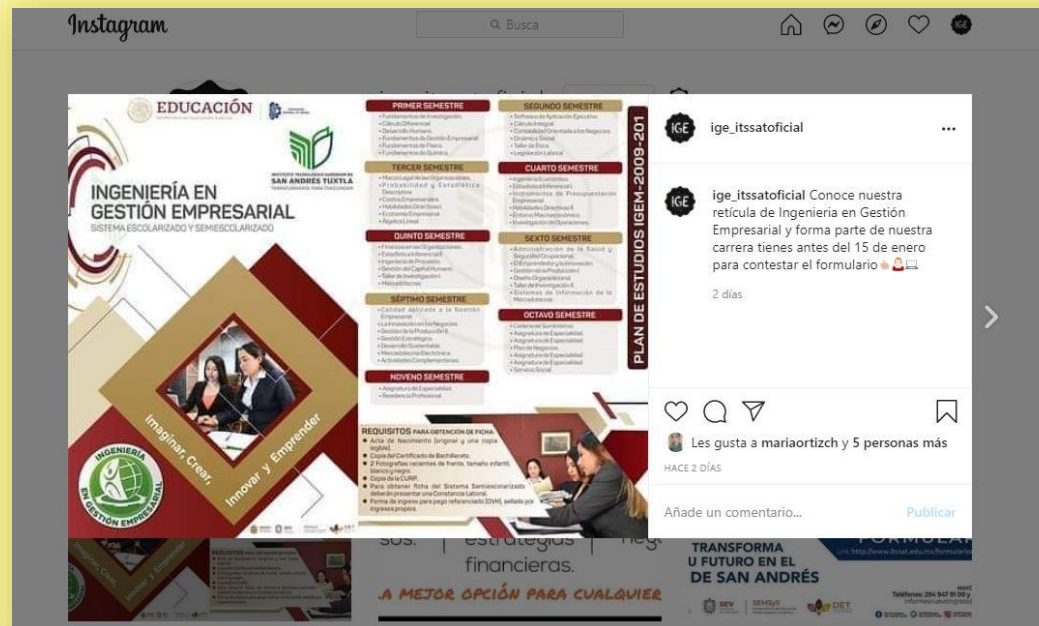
Instagram

Busca

EDUCACIÓN

INSTITUTO TECNOLÓGICO SUPERIOR DE SAN ANDRÉS TUXTLA

INGENIERÍA EN GESTIÓN EMPRESARIAL
SISTEMA ESCOLARIZADO Y SEMIESCOLARIZADO

Imaginar, Crear, Innovar y Emprender

INGENIERÍA EN GESTIÓN EMPRESARIAL

PRIMER SEMESTRE
• Fundamentos de Investigación
• Cálculo Diferencial
• Desarrollo Humano
• Fundamentos de Gestión Empresarial
• Fundamentos de Física
• Fundamentos de Química

SEGUNDO SEMESTRE
• Software de Aplicación Ejecutivo
• Cálculo Integral
• Contabilidad Orientada a los Negocios
• Dinámica Social
• Taller de Ética
• Legislación Laboral

TERCER SEMESTRE
• Marco Legal de las Organizaciones
• Probabilidad y Estadística Descriptiva
• Costos Empresariales
• Habilidades Directivas I
• Economía Empresarial
• Álgebra Lineal

CUARTO SEMESTRE
• Ingeniería Económica
• Estadística Inferencial I
• Instrumentos de Presupuestación Empresarial
• Habilidades Directivas II
• Entorno Macroeconómico
• Investigación de Operaciones

QUINTO SEMESTRE
• Finanzas en las Organizaciones
• Estadística Inferencial II
• Ingeniería de Procesos
• Gestión del Capital Humano
• Taller de Investigación I
• Mercadotecnia

SEXTO SEMESTRE
• Administración de la Salud y Seguridad Ocupacional
• El Emprendedor y la Innovación
• Gestión de la Producción I
• Diseño Organizacional
• Taller de Investigación II
• Sistemas de Información de la Mercadotecnia

SÉPTIMO SEMESTRE
• Calidad aplicada a la Gestión Empresarial
• La Innovación en los Negocios
• Gestión de la Producción II
• Gestión Estratégica
• Desarrollo Sustentable
• Mercadotecnia Electrónica
• Actividades Complementarias

OCTAVO SEMESTRE
• Cadena de Suministros
• Asignatura de Especialidad
• Asignatura de Especialidad
• Plan de Negocios
• Asignatura de Especialidad
• Asignatura de Especialidad
• Servicio Social

NOVENO SEMESTRE
• Asignatura de Especialidad
• Residencia Profesional

PLAN DE ESTUDIOS IGEM-2009-201

REQUISITOS PARA OBTENCIÓN DE FICHA
• Acta de Nacimiento (original y una copia legible).
• Copia del Certificado de Bachillerato.
• 2 Fotografías recientes de frente, tamaño infantil, blanco y negro.
• Copia de la CURP.
• Para obtener ficha del Sistema Semiescolarizado deberán presentar una Constancia Laboral.
• Forma de ingreso para pago referenciado (DVH), sellado por ingresos propios.

ige_itssatoficial •••

ige_itssatoficial Conoce nuestra retícula de Ingenieria en Gestión Empresarial y forma parte de nuestra carrera tienes antes del 15 de enero para contestar el formulario👆👩‍💼💻

2 días

Les gusta a mariaortizch y 5 personas más

HACE 2 DÍAS

Añade un comentario...

Publicar

sos. | estrategias | neg
financieras.
A MEJOR OPCIÓN PARA CUALQUIER

TRANSFORMA
U FUTURO EN EL
DE SAN ANDRÉS

FORMULAR
Link: http://www.itssat.edu.mx/formulario

SEV | SENSyE | DET